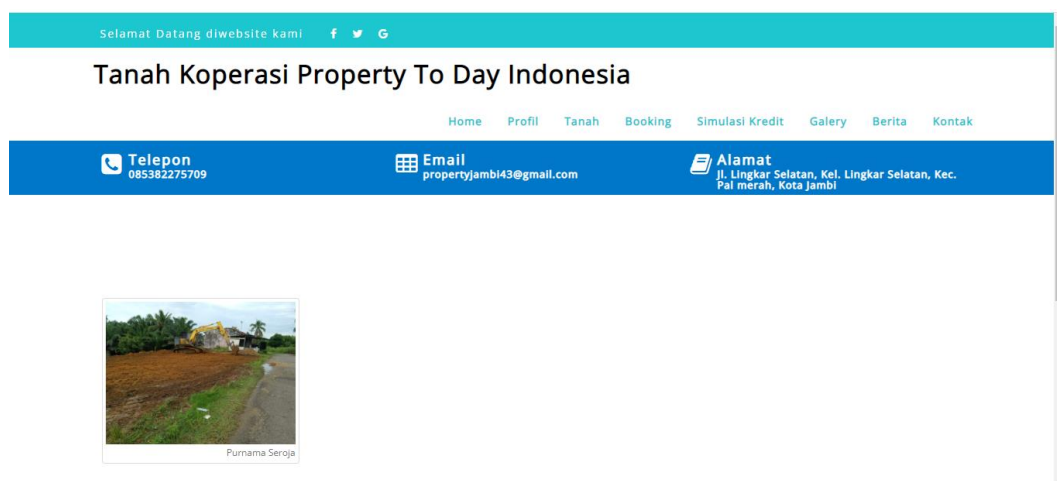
Selamat Datang diwebsite kami f G

Tanah Koperasi Property To Day Indonesia

Home Profil Tanah Booking Simulasi Kredit Galery Berita Kontak

Telepon
085382275709

Email
propertyjambi43@gmail.com

Alamat
Jl. Lingkar Selatan, Kel. Lingkar Selatan, Kec. Pal merah, Kota Jambi

Purnama Seroja